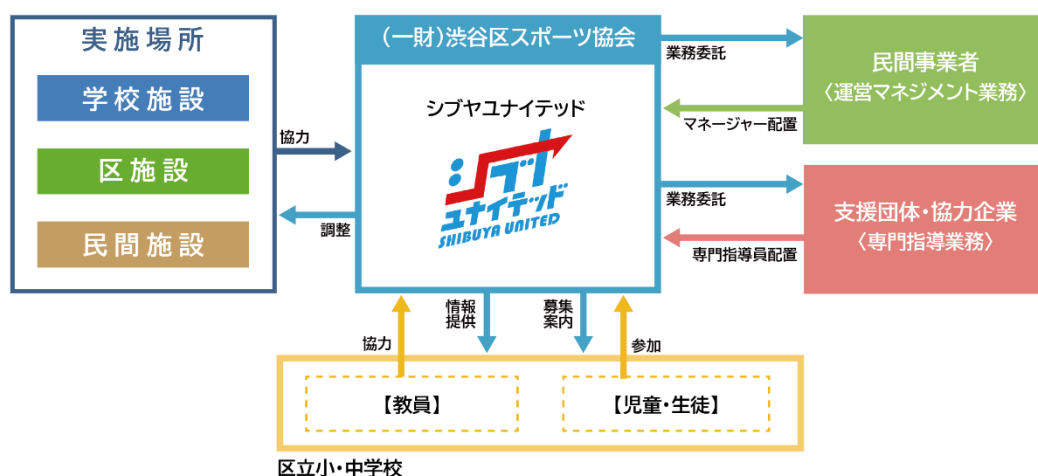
実施場所

学校施設

区施設

民間施設

協力

調整

（一財）渋谷区スポーツ協会

シブヤユナイテッド

シブヤ ユナイテッド SHIBUYA UNITED

業務委託

マネージャー配置

業務委託

専門指導員配置

民間事業者〈運営マネジメント業務〉

支援団体・協力企業〈専門指導業務〉

協力

情報提供

募集案内

参加

【教員】

【児童・生徒】

区立小・中学校